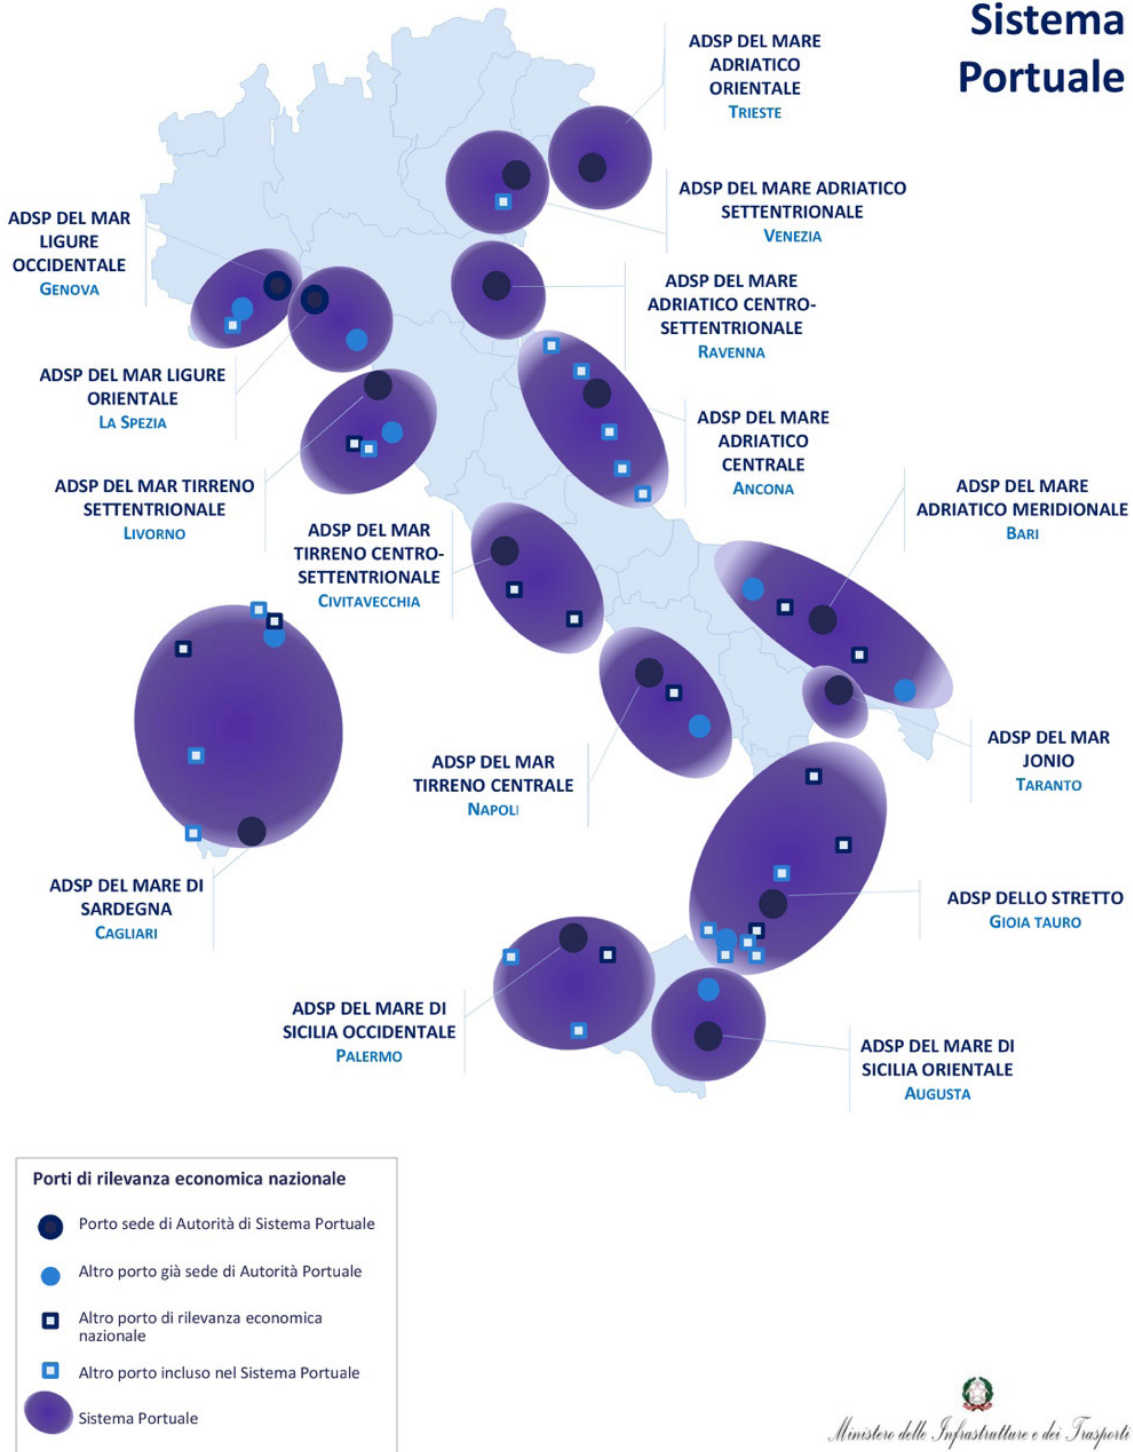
Sistema Portuale

ADSP DEL MARE ADRIATICO ORIENTALE
TRIESTE

ADSP DEL MAR LIGURE OCCIDENTALE
GENOVA

ADSP DEL MARE ADRIATICO SETTENTRIONALE
VENEZIA

ADSP DEL MARE ADRIATICO CENTRO-SETTENTRIONALE
RAVENNA

ADSP DEL MAR LIGURE ORIENTALE
LA SPEZIA

ADSP DEL MARE ADRIATICO CENTRALE
ANCONA

ADSP DEL MAR TIRRENO SETTENTRIONALE
LIVORNO

ADSP DEL MAR TIRRENO CENTRO-SETTENTRIONALE
CIVITAVECCHIA

ADSP DEL MARE ADRIATICO MERIDIONALE
BARI

ADSP DEL MAR JONIO
TARANTO

ADSP DEL MAR TIRRENO CENTRALE
NAPOLI

ADSP DEL MARE DI SARDEGNA
CAGLIARI

ADSP DELLO STRETTO
GIOIA TAURO

ADSP DEL MARE DI SICILIA OCCIDENTALE
PALERMO

ADSP DEL MARE DI SICILIA ORIENTALE
AUGUSTA

Porti di rilevanza economica nazionale
Porto sede di Autorità di Sistema Portuale
Altro porto già sede di Autorità Portuale
Altro porto di rilevanza economica nazionale
Altro porto incluso nel Sistema Portuale
Sistema Portuale

Ministero delle Infrastrutture e dei Trasporti